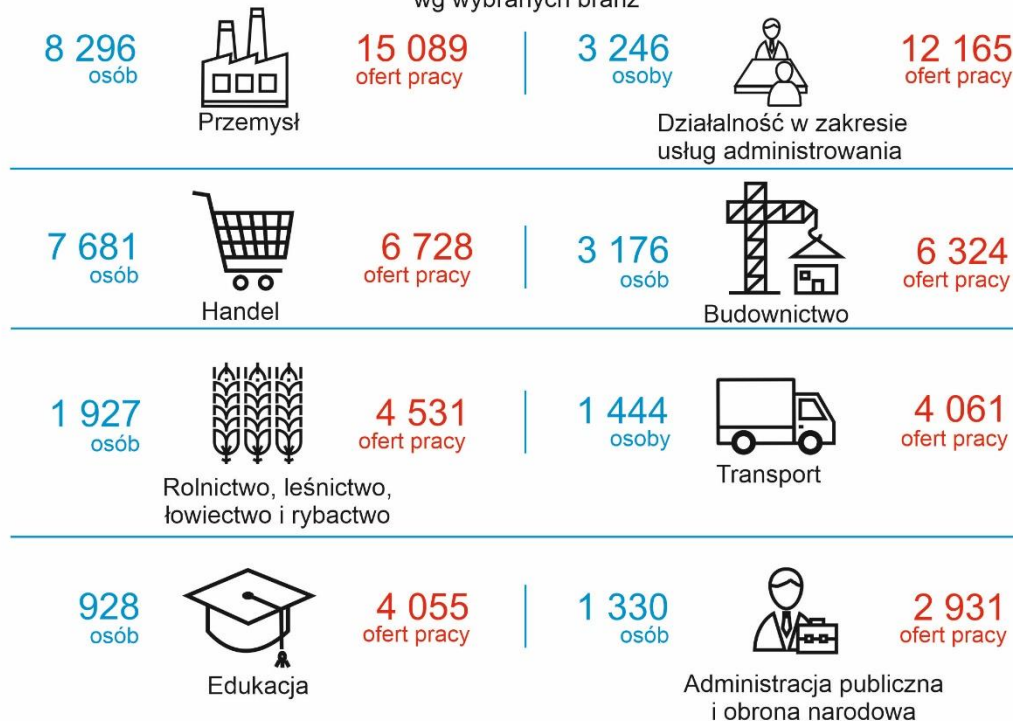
wg wybranych branż

8 296 osób
Przemysł
15 089 ofert pracy

3 246 osoby
Działalność w zakresie usług administrowania
12 165 ofert pracy

7 681 osób
Handel
6 728 ofert pracy

3 176 osób
Budownictwo
6 324 ofert pracy

1 927 osób
Rolnictwo, leśnictwo, łowiectwo i rybactwo
4 531 ofert pracy

1 444 osoby
Transport
4 061 ofert pracy

928 osób
Edukacja
4 055 ofert pracy

1 330 osób
Administracja publiczna i obrona narodowa
2 931 ofert pracy